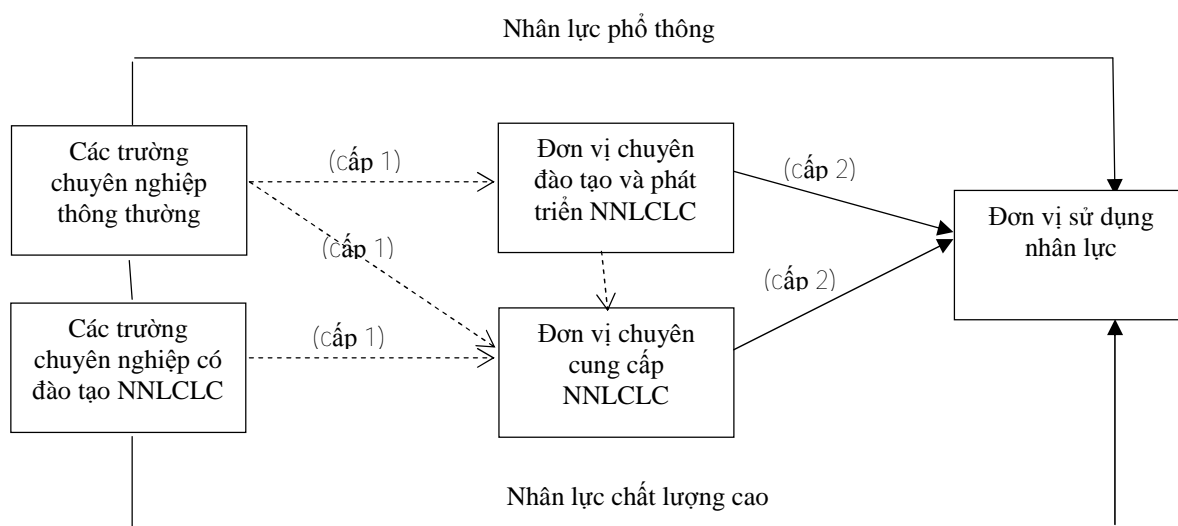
Nhân lực phổ thông

Các trường chuyên nghiệp thông thường

(cấp 1)

Đơn vị chuyên đào tạo và phát triển NNLCLC

(cấp 2)

Đơn vị sử dụng nhân lực

(cấp 1)

(cấp 2)

Các trường chuyên nghiệp có đào tạo NNLCLC

(cấp 1)

Đơn vị chuyên cung cấp NNLCLC

Nhân lực chất lượng cao